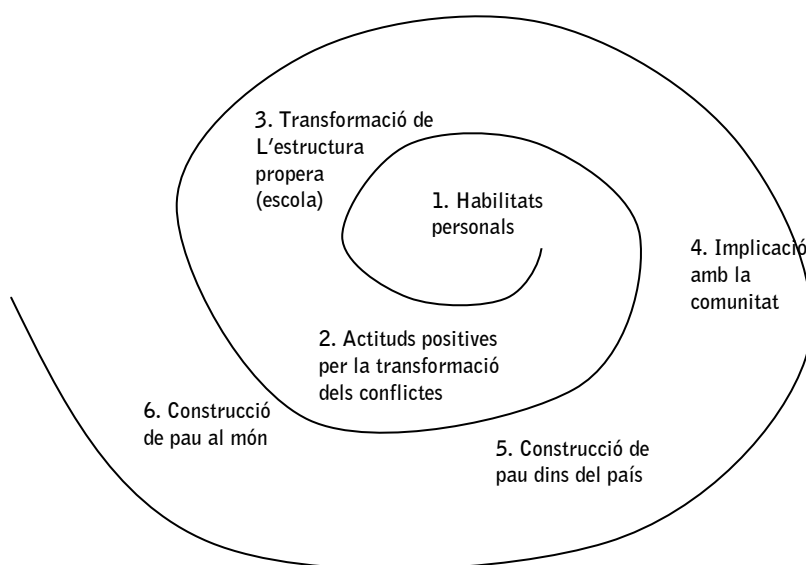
3. Transformació de L'estructura propera (escola)

1. Habilitats personals

4. Implicació amb la comunitat

2. Actituds positives per la transformació dels conflictes

6. Construcció de pau al món

5. Construcció de pau dins del país